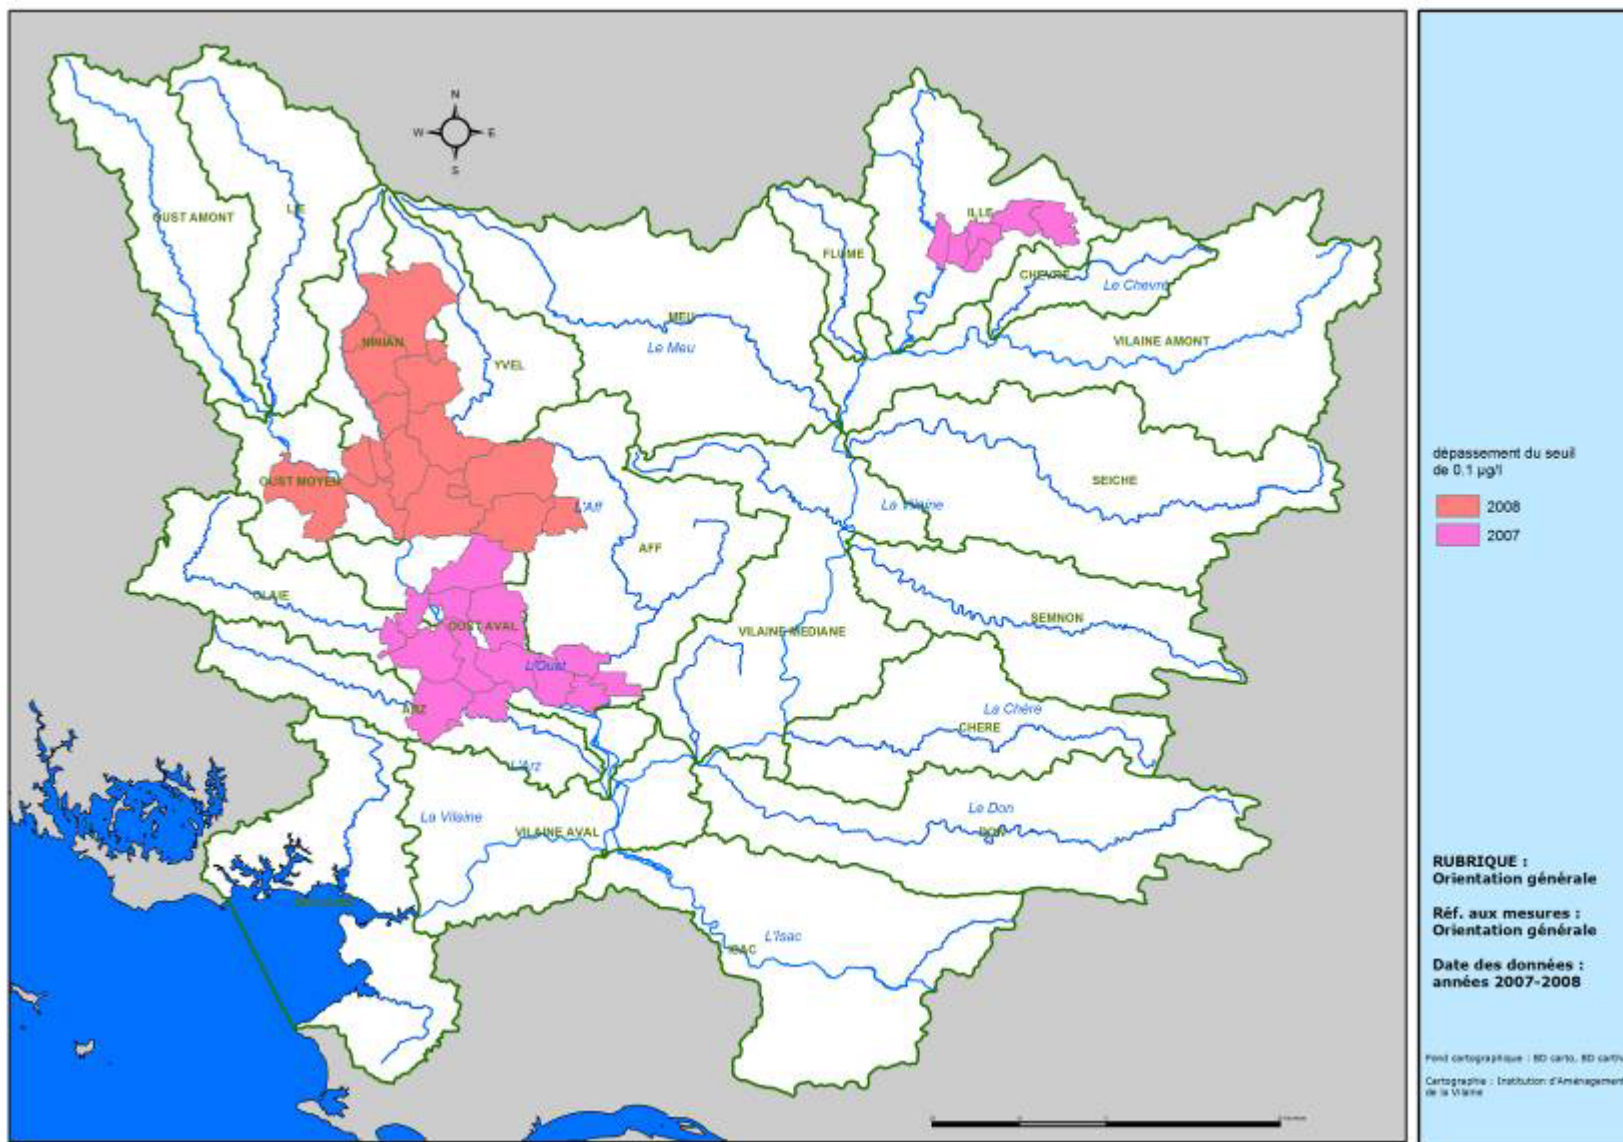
N
W
E
S

OUST AMONT
LIE
ILLE
FLUME
CHEVRE
Le Chevre
MEU
Le Meu
NINIAN
YVEL
VILAINE AMONT
SEICHE
OUST MOYEN
L'Aff
AFF
La Vilaine
OLIE
OUST AVAL
VILAINE MEDIANE
SEMNON
L'Oust
ARZ
La Chère
CHERE
L'Arz
La Vilaine
VILAINE AVAL
Le Don
DON
L'Isac
ISAC

dépassement du seuil de 0.1 µg/l
2008
2007

RUBRIQUE :
Orientation générale

Réf. aux mesures :
Orientation générale

Date des données :
années 2007-2008

Fond cartographique : BD carto, BD carth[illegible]

Cartographie : Institution d'Aménagement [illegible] de la Vilaine